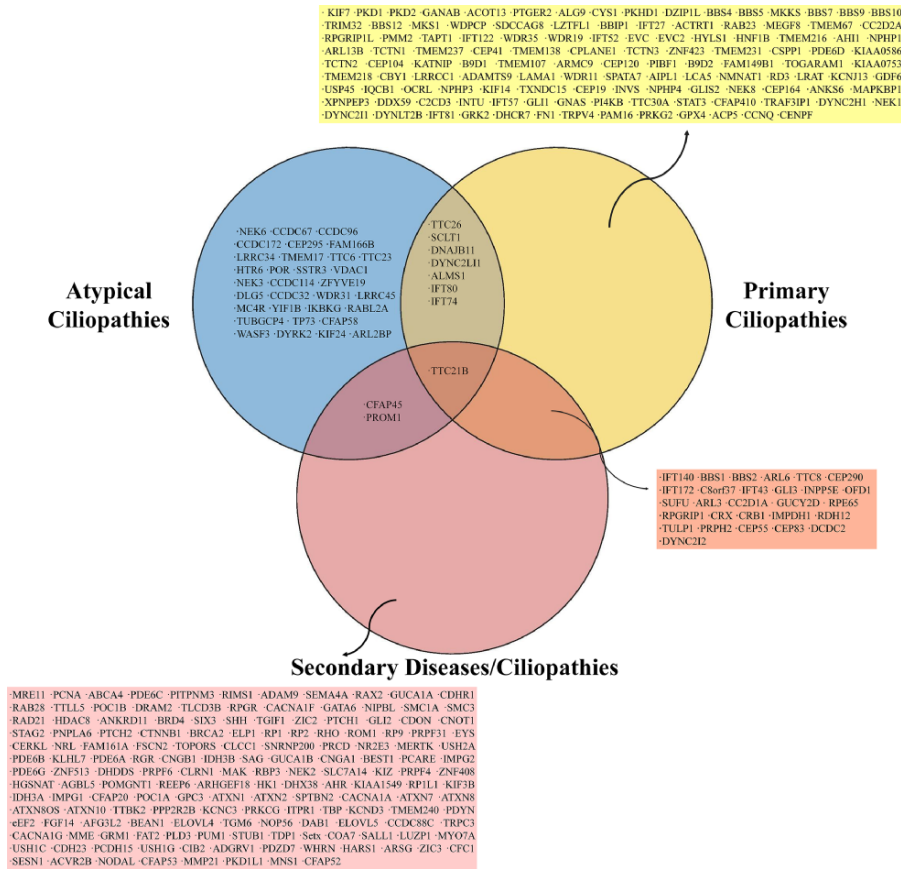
·KIF7 ·PKD1 ·PKD2 ·GANAB ·ACOT13 ·PTGER2 ·ALG9 ·CYS1 ·PKHD1 ·DZIP1L ·BBS4 ·BBS5 ·MKKS ·BBS7 ·BBS9 ·BBS10 ·TRIM32 ·BBS12 ·MKS1 ·WDPCP ·SDCCAG8 ·LZTFL1 ·BBIP1 ·IFT27 ·ACTRT1 ·RAB23 ·MEGF8 ·TMEM67 ·CC2D2A ·RPGRIP1L ·PMM2 ·TAPT1 ·IFT122 ·WDR35 ·WDR19 ·IFT52 ·EVC ·EVC2 ·HYLS1 ·HNF1B ·TMEM216 ·AHI1 ·NPHP1 ·ARL13B ·TCTN1 ·TMEM237 ·CEP41 ·TMEM138 ·CPLANE1 ·TCTN3 ·ZNF423 ·TMEM231 ·CSPP1 ·PDE6D ·KIAA0586 ·TCTN2 ·CEP104 ·KATNIP ·B9D1 ·TMEM107 ·ARMC9 ·CEP120 ·PIBF1 ·B9D2 ·FAM149B1 ·TOGARAM1 ·KIAA0753 ·TMEM218 ·CBY1 ·LRRCC1 ·ADAMTS9 ·LAMA1 ·WDR11 ·SPATA7 ·AIPL1 ·LCA5 ·NMNAT1 ·RD3 ·LRAT ·KCNJ13 ·GDF6 ·USP45 ·IQCB1 ·OCRL ·NPHP3 ·KIF14 ·TXNDC15 ·CEP19 ·INVS ·NPHP4 ·GLIS2 ·NEK8 ·CEP164 ·ANKS6 ·MAPKBP1 ·XPNPEP3 ·DDX59 ·C2CD3 ·INTU ·IFT57 ·GLI1 ·GNAS ·PI4KB ·TTC30A ·STAT3 ·CFAP410 ·TRAF3IP1 ·DYNC2H1 ·NEK1 ·DYNC2I1 ·DYNLT2B ·IFT81 ·GRK2 ·DHCR7 ·FN1 ·TRPV4 ·PAM16 ·PRKG2 ·GPX4 ·ACP5 ·CCNQ ·CENPF

·NEK6 ·CCDC67 ·CCDC96 ·CCDC172 ·CEP295 ·FAM166B ·LRRC34 ·TMEM17 ·TTC6 ·TTC23 ·HTR6 ·POR ·SSTR3 ·VDAC1 ·NEK3 ·CCDC114 ·ZFYVE19 ·DLG5 ·CCDC32 ·WDR31 ·LRRC45 ·MC4R ·YIF1B ·IKBKG ·RABL2A ·TUBGCP4 · TP73 ·CFAP58 ·WASF3 ·DYRK2 ·KIF24 ·ARL2BP

·TTC26 ·SCLT1 ·DNAJB11 ·DYNC2LI1 ·ALMS1 ·IFT80 ·IFT74

Atypical Ciliopathies

Primary Ciliopathies

·TTC21B

·CFAP45 ·PROM1

·IFT140 ·BBS1 ·BBS2 ·ARL6 ·TTC8 ·CEP290 ·IFT172 ·C8orf37 ·IFT43 ·GLI3 ·INPP5E ·OFD1 ·SUFU ·ARL3 ·CC2D1A ·GUCY2D ·RPE65 ·RPGRIP1 ·CRX ·CRB1 ·IMPDH1 ·RDH12 ·TULP1 ·PRPH2 ·CEP55 ·CEP83 ·DCDC2 ·DYNC2I2

Secondary Diseases/Ciliopathies

·MRE11 ·PCNA ·ABCA4 ·PDE6C ·PITPNM3 ·RIMS1 ·ADAM9 ·SEMA4A ·RAX2 ·GUCA1A ·CDHR1 ·RAB28 ·TTLL5 ·POC1B ·DRAM2 ·TLCD3B ·RPGR ·CACNA1F ·GATA6 ·NIPBL ·SMC1A ·SMC3 ·RAD21 ·HDAC8 ·ANKRD11 ·BRD4 ·SIX3 ·SHH ·TGIF1 ·ZIC2 ·PTCH1 ·GLI2 ·CDON ·CNOT1 ·STAG2 ·PNPLA6 ·PTCH2 ·CTNNB1 ·BRCA2 ·ELP1 ·RP1 ·RP2 ·RHO ·ROM1 ·RP9 ·PRPF31 ·EYS ·CERKL ·NRL ·FAM161A ·FSCN2 ·TOPORS ·CLCC1 ·SNRNP200 ·PRCD ·NR2E3 ·MERTK ·USH2A ·PDE6B ·KLHL7 ·PDE6A ·RGR ·CNGB1 ·IDH3B ·SAG ·GUCA1B ·CNGA1 ·BEST1 ·PCARE ·IMPG2 ·PDE6G ·ZNF513 ·DHDDS ·PRPF6 ·CLRN1 ·MAK ·RBP3 ·NEK2 ·SLC7A14 ·KIZ ·PRPF4 ·ZNF408 ·HGSNAT ·AGBL5 ·POMGNT1 ·REEP6 ·ARHGEF18 ·HK1 ·DHX38 ·AHR ·KIAA1549 ·RP1L1 ·KIF3B ·IDH3A ·IMPG1 ·CFAP20 ·POC1A ·GPC3 ·ATXN1 ·ATXN2 ·SPTBN2 ·CACNA1A ·ATXN7 ·ATXN8 ·ATXN8OS ·ATXN10 ·TTBK2 ·PPP2R2B ·KCNC3 ·PRKCG ·ITPR1 ·TBP ·KCND3 ·TMEM240 ·PDYN ·eEF2 ·FGF14 ·AFG3L2 ·BEAN1 ·ELOVL4 ·TGM6 ·NOP56 ·DAB1 ·ELOVL5 ·CCDC88C ·TRPC3 ·CACNA1G ·MME ·GRM1 ·FAT2 ·PLD3 ·PUM1 ·STUB1 ·TDP1 ·Setx ·COA7 ·SALL1 ·LUZP1 ·MYO7A ·USH1C ·CDH23 ·PCDH15 ·USH1G ·CIB2 ·ADGRV1 ·PDZD7 ·WHRN ·HARS1 ·ARSG ·ZIC3 ·CFC1 ·SESN1 ·ACVR2B ·NODAL ·CFAP53 ·MMP21 ·PKD1L1 ·MNS1 ·CFAP52